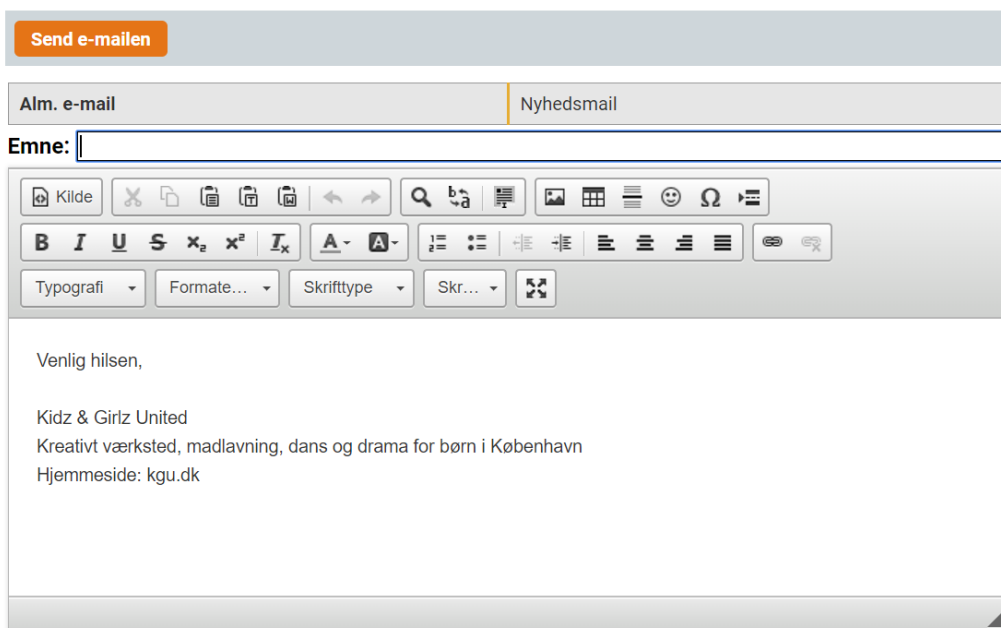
Send e-mailen

Alm. e-mail | Nyhedsmail

Emne:

Kilde

Typografi
Formate…
Skrifttype
Skr…

Venlig hilsen,

Kidz & Girlz United
Kreativt værksted, madlavning, dans og drama for børn i København
Hjemmeside: kgu.dk